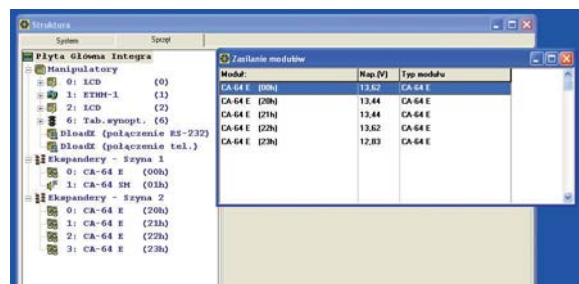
Struktura

System | Sprzęt

Płyta Główna Integra
Manipulatory
0: LCD (0)
1: ETHM-1 (1)
2: LCD (2)
6: Tab.synopt. (6)
DloadX (połączenie RS-232)
DloadX (połączenie tel.)
Ekspandery - Szyna 1
0: CA-64 E (00h)
1: CA-64 SM (01h)
Ekspandery - Szyna 2
0: CA-64 E (20h)
1: CA-64 E (21h)
2: CA-64 E (22h)
3: CA-64 E (23h)

Zasilanie modułów

| Moduł: | Nap.(V) | Typ modułu |
|---|---|---|
| CA-64 E (00h) | 13,62 | CA-64 E |
| CA-64 E (20h) | 13,44 | CA-64 E |
| CA-64 E (21h) | 13,44 | CA-64 E |
| CA-64 E (22h) | 13,62 | CA-64 E |
| CA-64 E (23h) | 12,83 | CA-64 E |